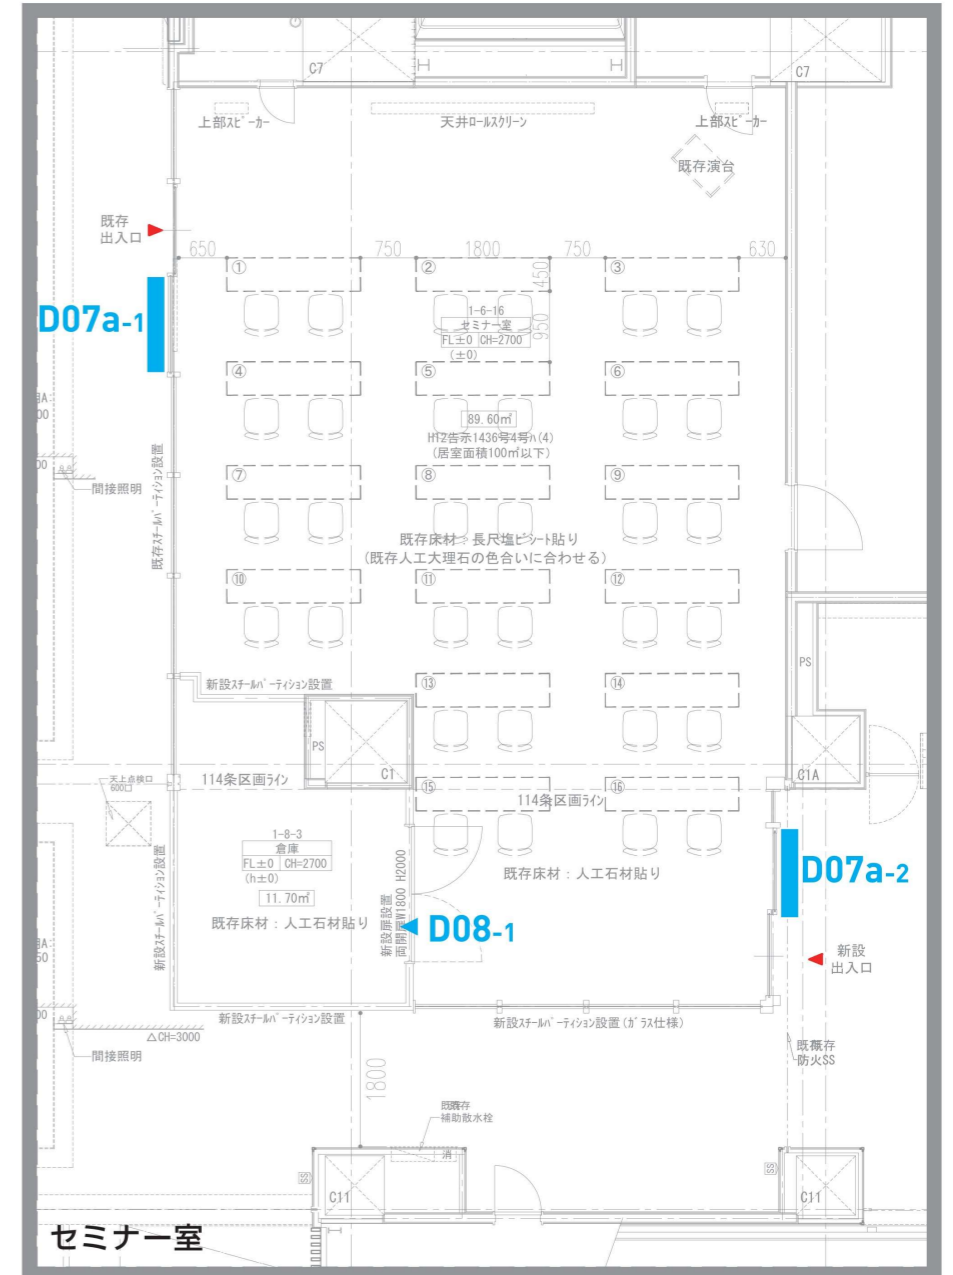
C7
C7
上部スピーカー
天井ロールスクリーン
上部スピーカー
既存演台
既存
出入口
650 750 1800 750 630
D07a-1
①
②
③
1-6-16
セミナー室
FL±0 CH=2700
(±0)
450
950
④
⑤
⑥
89.60㎡
H12告示1436号4号ハ(4)
(居室面積100㎡以下)
既存スチールパーティション設置
間接照明
⑦
⑧
⑨
既存床材：長尺塩ビシート貼り
(既存人工大理石の色合いに合わせる)
⑩
⑪
⑫
PS
新設スチールパーティション設置
⑬
⑭
PS
C1
C1A
天上点検口
600口
114条区画ライン
⑮
⑯
114条区画ライン
1-8-3
倉庫
FL±0 CH=2700
(h±0)
11.70㎡
新設スチールパーティション設置
既存床材：人工石材貼り
D07a-2
既存床材：人工石材貼り
新設扉設置
両開扉W1800 H2000
D08-1
新設
出入口
新設スチールパーティション設置
新設スチールパーティション設置(ガラス仕様)
△CH=3000
間接照明
既存
防火SS
1800
既存
補助散水栓
消
SS
C11
C11
セミナー室